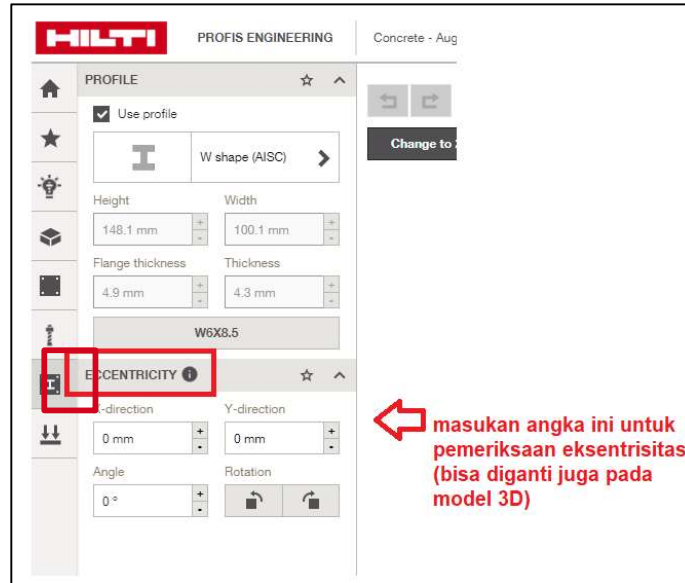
HILTI PROFIS ENGINEERING Concrete - Aug

PROFILE

Use profile

W shape (AISC)

Height
148.1 mm

Width
100.1 mm

Flange thickness
4.9 mm

Thickness
4.3 mm

W6X8.5

ECCENTRICITY

X-direction
0 mm

Y-direction
0 mm

Angle
0 °

Rotation

Change to

masukan angka ini untuk pemeriksaan eksentrisitas (bisa diganti juga pada model 3D)